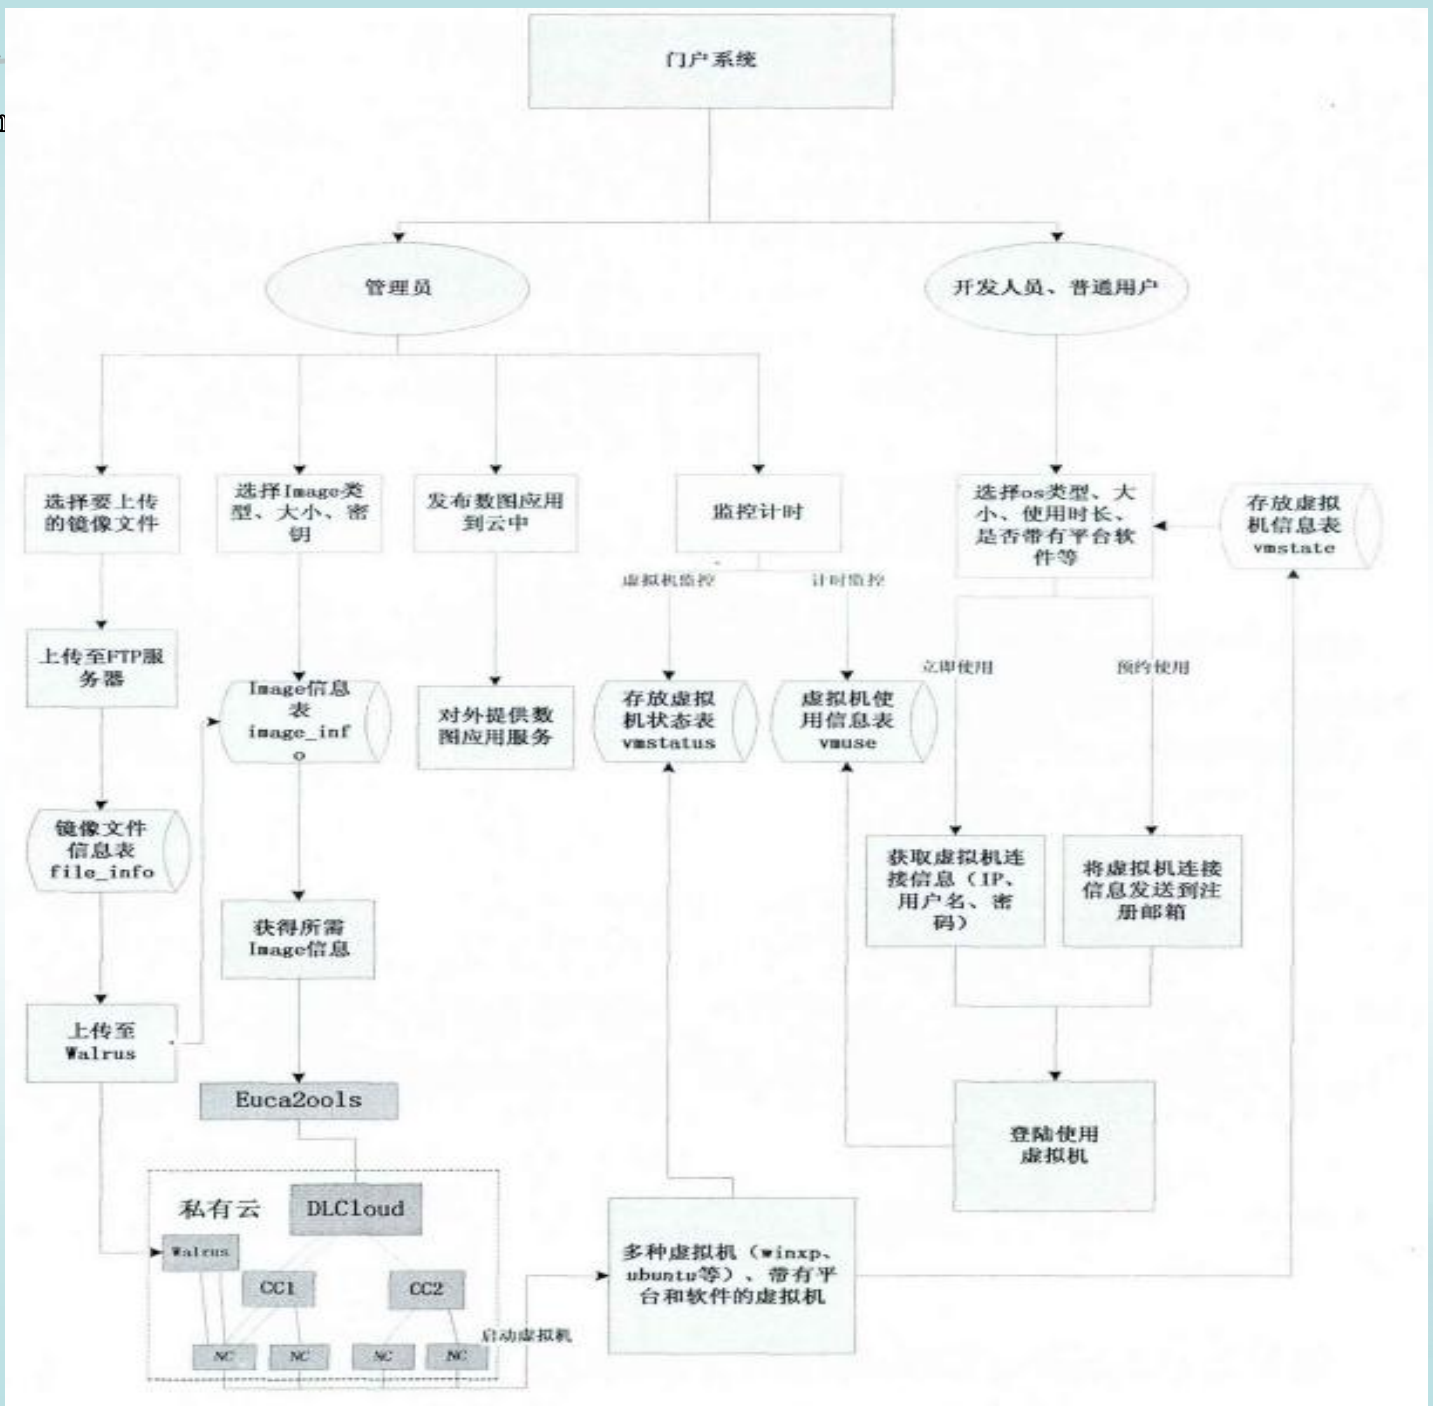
门户系统

管理员

开发人员、普通用户

选择要上传的镜像文件

选择Image类型、大小、密钥

发布数图应用到云中

监控计时

选择os类型、大小、使用时长、是否带有平台软件等

存放虚拟机信息表 vmstate

虚拟机监控

计时监控

上传至FTP服务器

Image信息表 image_info

对外提供数图应用服务

存放虚拟机状态表 vmstatus

虚拟机使用信息表 vmuse

立即使用

预约使用

镜像文件信息表 file_info

获得所需Image信息

获取虚拟机连接信息（IP、用户名、密码）

将虚拟机连接信息发送到注册邮箱

上传至Walrus

Euca2ools

登陆使用虚拟机

私有云

DLCloud

Walrus

CC1

CC2

NC

NC

NC

NC

启动虚拟机

多种虚拟机（winxp、ubuntu等）、带有平台和软件的虚拟机